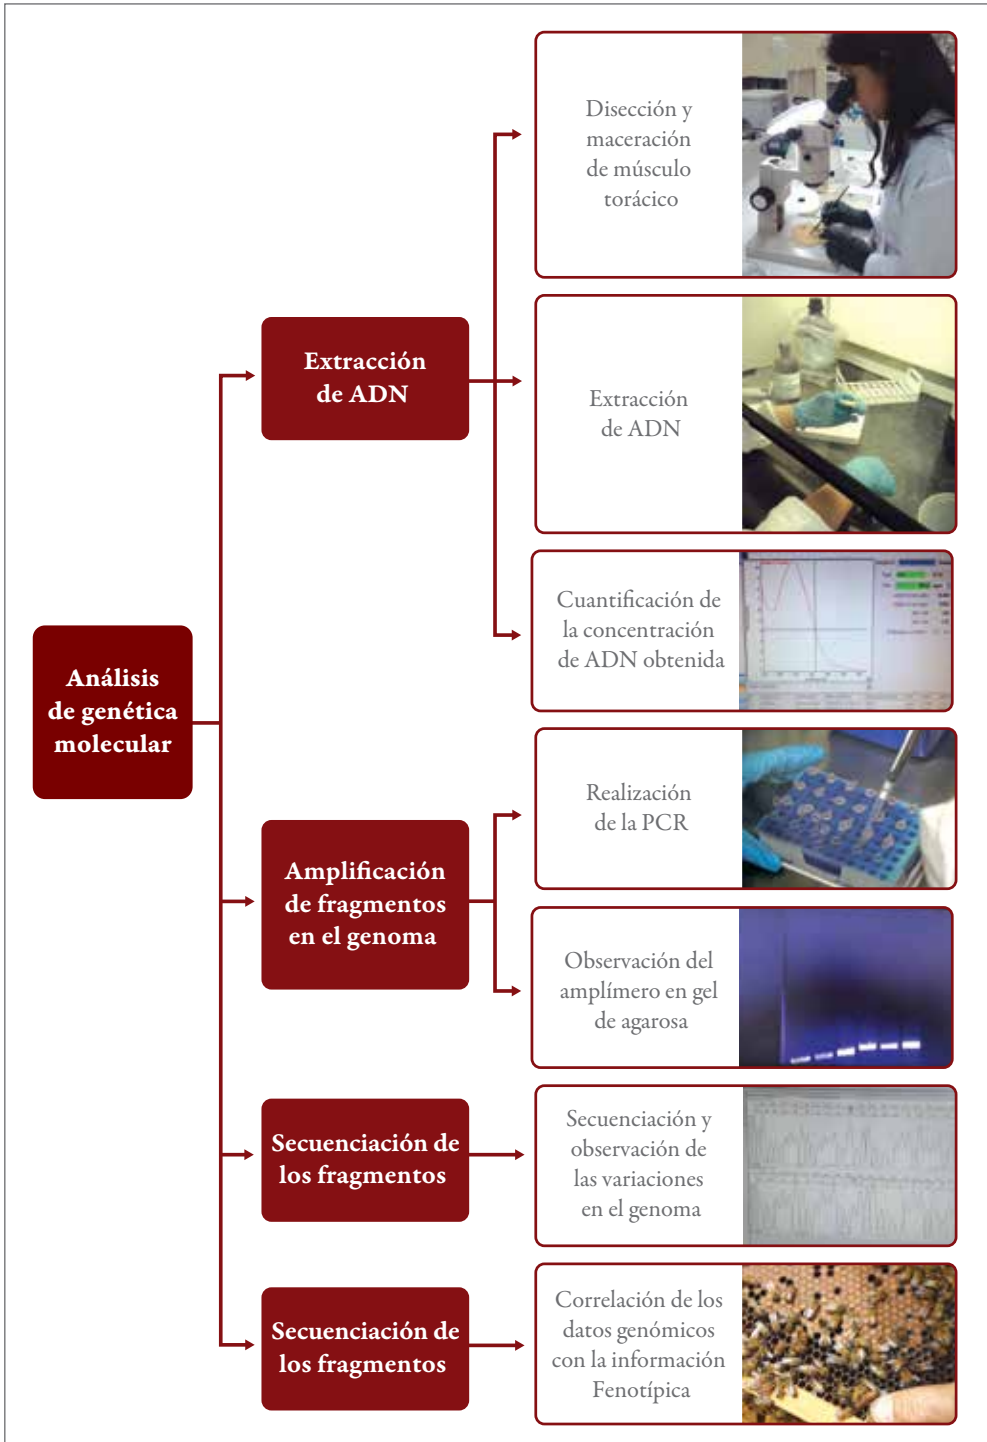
Análisis de genética molecular

Extracción de ADN

Disección y maceración de músculo torácico

Extracción de ADN

Cuantificación de la concentración de ADN obtenida

Amplificación de fragmentos en el genoma

Realización de la PCR

Observación del amplímero en gel de agarosa

Secuenciación de los fragmentos

Secuenciación y observación de las variaciones en el genoma

Secuenciación de los fragmentos

Correlación de los datos genómicos con la información Fenotípica